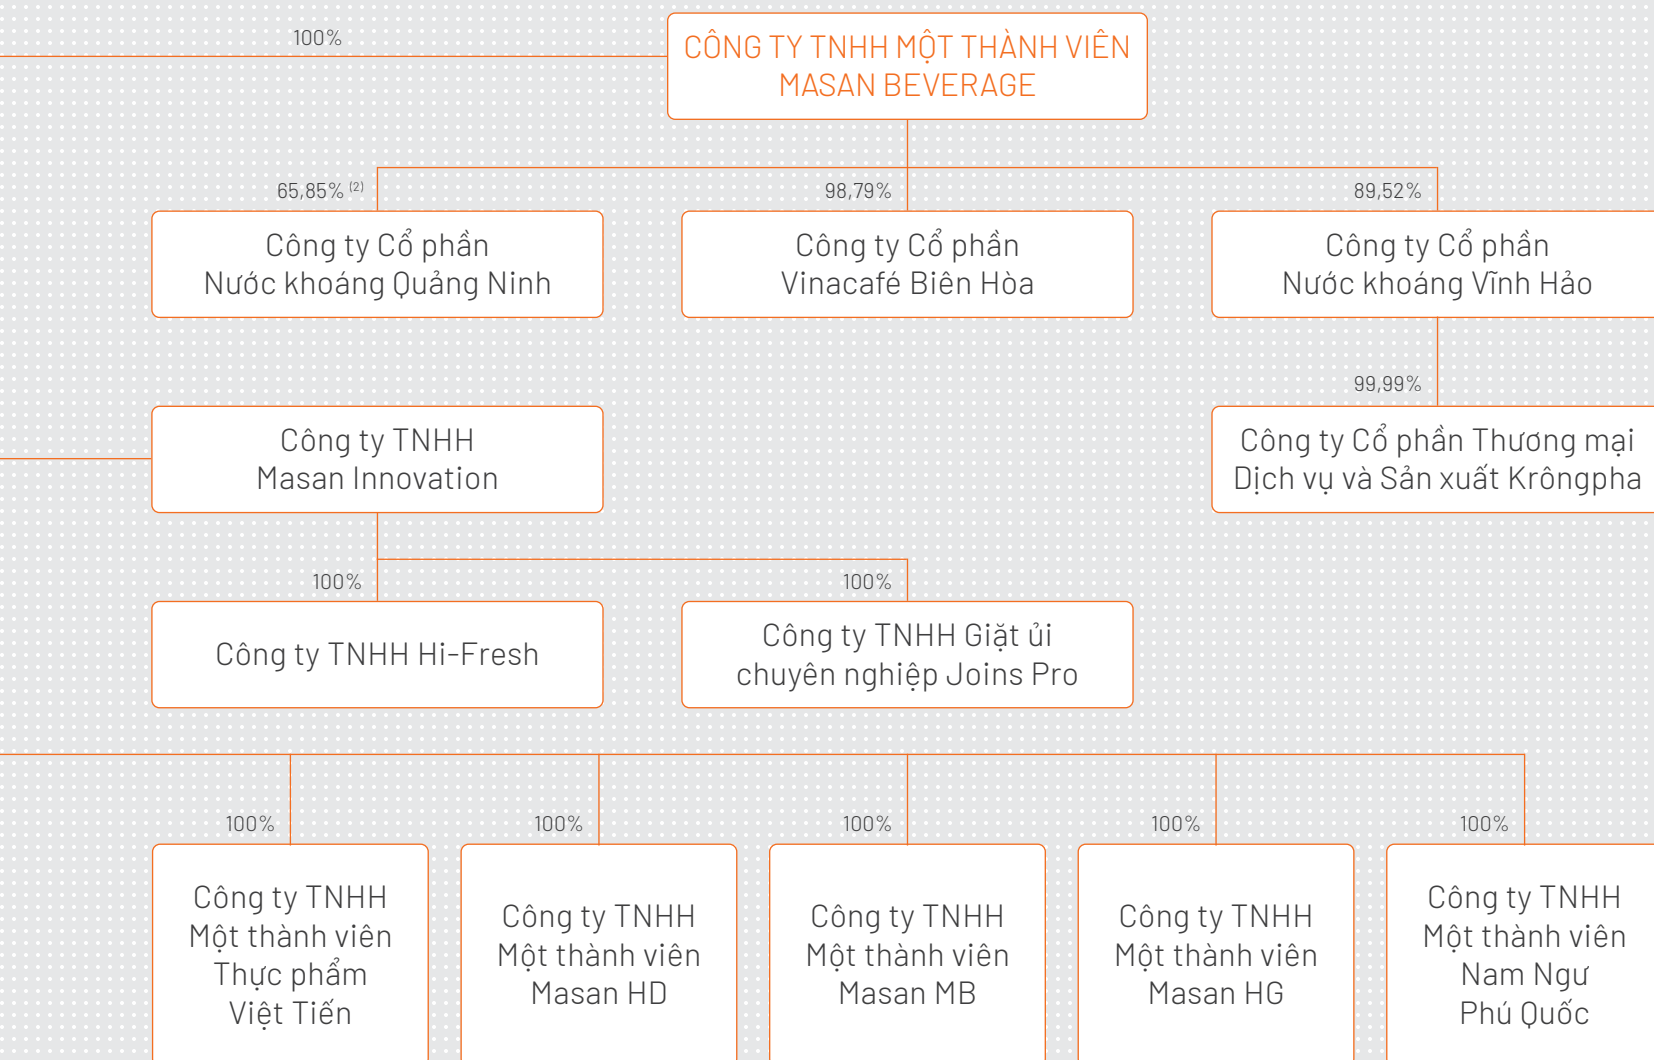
100%

CÔNG TY TNHH MỘT THÀNH VIÊN MASAN BEVERAGE

65,85% $^{(2)}$

Công ty Cổ phần Nước khoáng Quảng Ninh

98,79%

Công ty Cổ phần Vinacafé Biên Hòa

89,52%

Công ty Cổ phần Nước khoáng Vĩnh Hảo

99,99%

Công ty Cổ phần Thương mại Dịch vụ và Sản xuất Krôngpha

Công ty TNHH Masan Innovation

100%

Công ty TNHH Hi-Fresh

100%

Công ty TNHH Giặt ủi chuyên nghiệp Joins Pro

100%

Công ty TNHH Một thành viên Thực phẩm Việt Tiến

100%

Công ty TNHH Một thành viên Masan HD

100%

Công ty TNHH Một thành viên Masan MB

100%

Công ty TNHH Một thành viên Masan HG

100%

Công ty TNHH Một thành viên Nam Ngư Phú Quốc